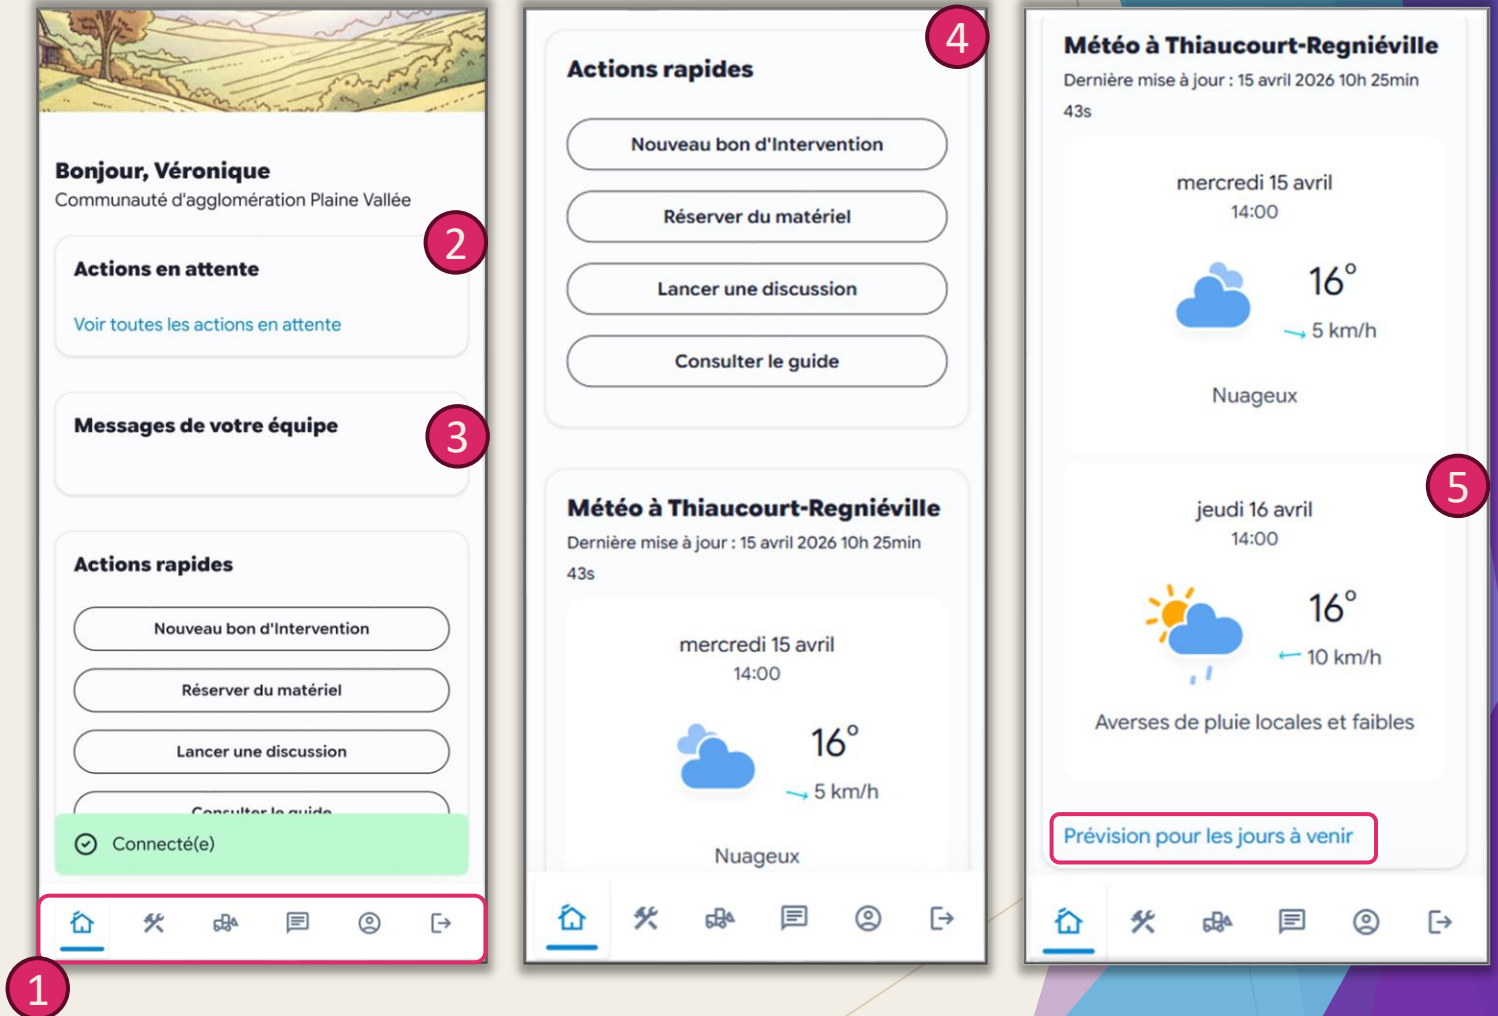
Bonjour, Véronique
Communauté d'agglomération Plaine Vallée

2

Actions en attente

Voir toutes les actions en attente

Messages de votre équipe

3

Actions rapides

Nouveau bon d'Intervention

Réserver du matériel

Lancer une discussion

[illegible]

Connecté(e)

1

4

Actions rapides

Nouveau bon d'Intervention

Réserver du matériel

Lancer une discussion

Consulter le guide

Météo à Thiaucourt-Regniéville

Dernière mise à jour : 15 avril 2026 10h 25min 43s

mercredi 15 avril
14:00

16°
5 km/h

Nuageux

Météo à Thiaucourt-Regniéville

Dernière mise à jour : 15 avril 2026 10h 25min 43s

mercredi 15 avril
14:00

16°
5 km/h

Nuageux

5

jeudi 16 avril
14:00

16°
10 km/h

Averses de pluie locales et faibles

Prévision pour les jours à venir